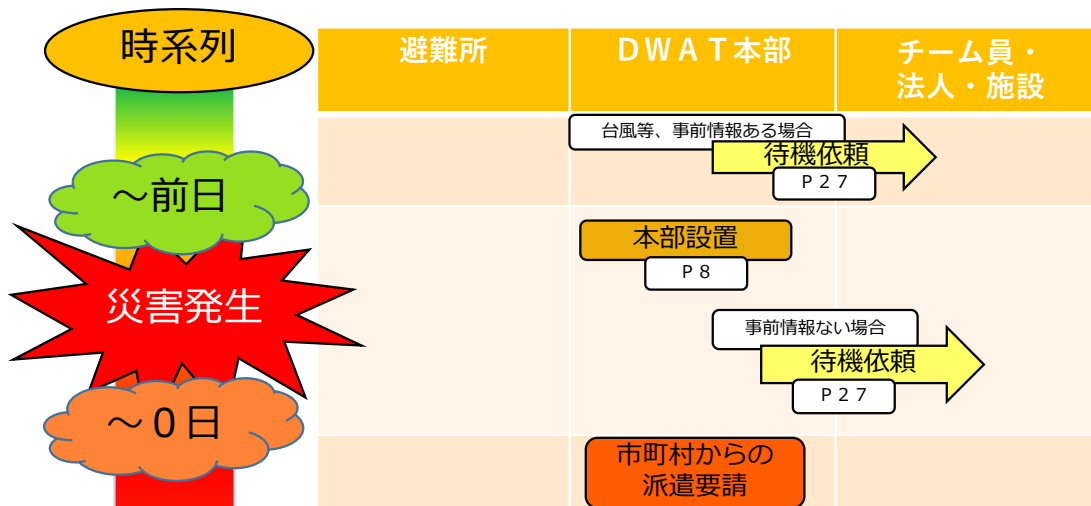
時系列

～前日

災害発生

～０日

| 避難所 | ＤＷＡＴ本部 | チーム員・法人・施設 |
|---|---|---|
| | 台風等、事前情報ある場合 待機依頼 Ｐ２７ | |
| | 本部設置 Ｐ８ 事前情報ない場合 待機依頼 Ｐ２７ | |
| | 市町村からの派遣要請 | |